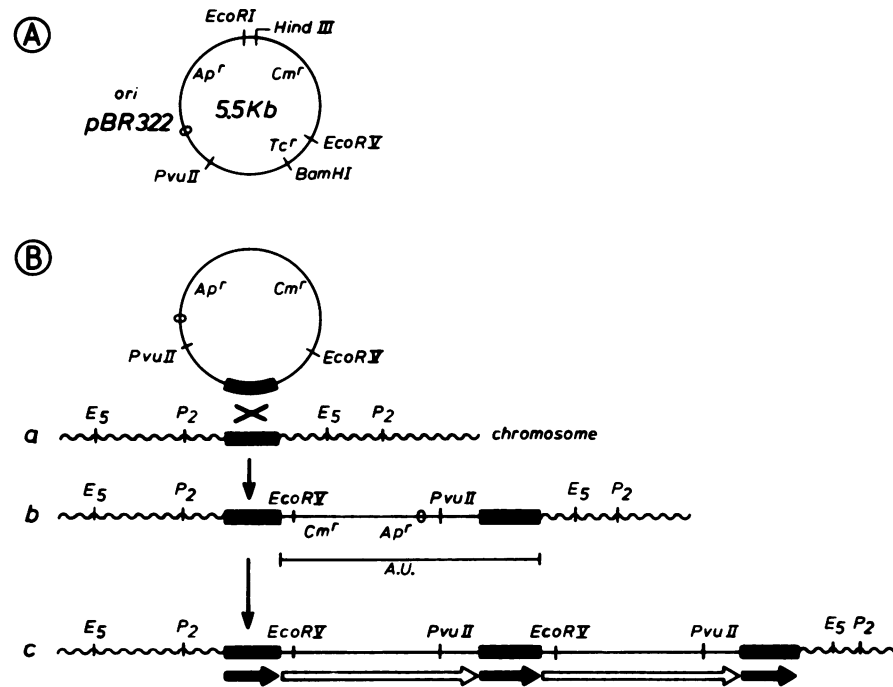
A

EcoRI
Hind III
Ap$^r$
Cm$^r$
ori
pBR322
5.5Kb
Tc$^r$
EcoRV
PvuII
BamHI

B

Ap$^r$
Cm$^r$
PvuII
EcoRV

a
E5
P2
E5
P2
chromosome

b
E5
P2
EcoRV
PvuII
E5
P2
Cm$^r$
Ap$^r$
A.U.

c
E5
P2
EcoRV
PvuII
EcoRV
PvuII
E5
P2